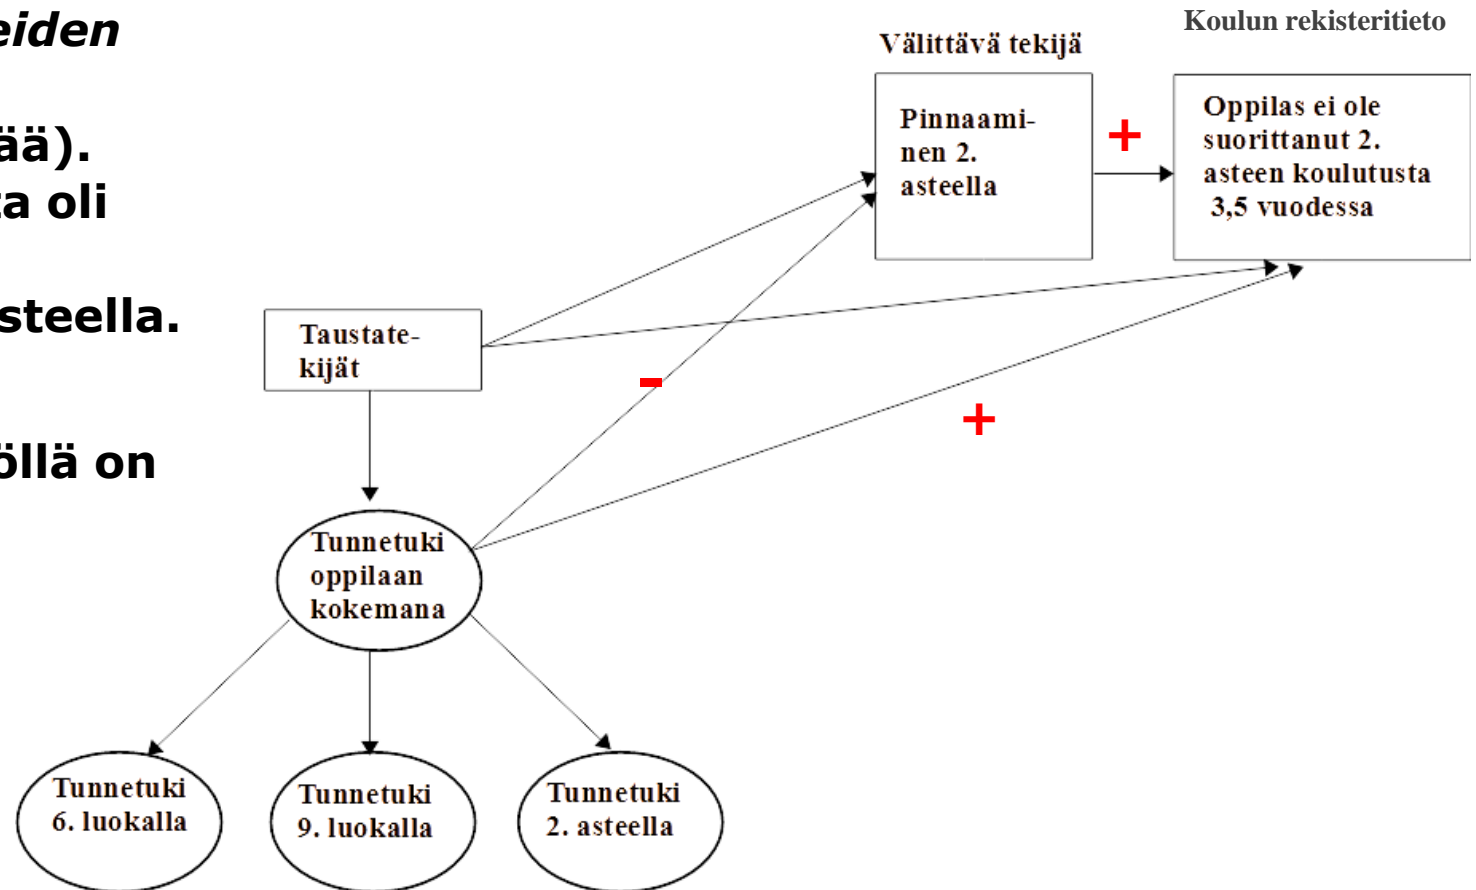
eiden

ää).
a oli

steella.

öllä on

Välittävä tekijä

Koulun rekisteritieto

Pinnaaminen 2. asteella

+

Oppilas ei ole suorittanut 2. asteen koulutusta 3,5 vuodessa

Taustatekijät

-

+

Tunnetuki oppilaan kokemana

Tunnetuki 6. luokalla

Tunnetuki 9. luokalla

Tunnetuki 2. asteella